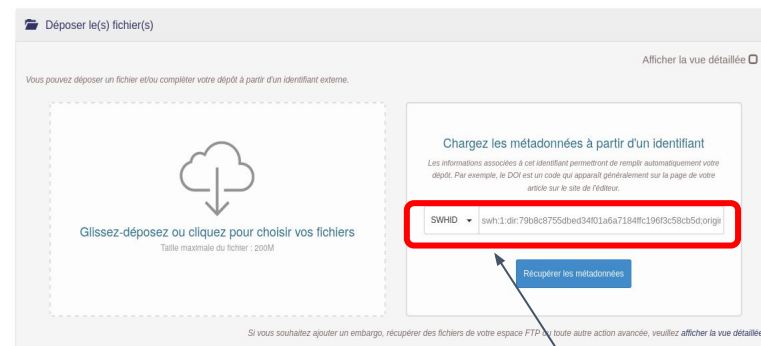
Déposer le(s) fichier(s)

Afficher la vue détaillée

Vous pouvez déposer un fichier et/ou compléter votre dépôt à partir d'un identifiant externe.

Glissez-déposez ou cliquez pour choisir vos fichiers

Taille maximale du fichier : 200M

Chargez les métadonnées à partir d'un identifiant

Les informations associées à cet identifiant permettront de remplir automatiquement votre dépôt. Par exemple, le DOI est un code qui apparaît généralement sur la page de votre article sur le site de l'éditeur.

SWHID

swh:1:dir:79b8c8755dbed34f01a6a7184ffc196f3c58cb5d;origi

Récupérer les métadonnées

Si vous souhaitez ajouter un embargo, récupérer des fichiers de votre espace FTP ou toute autre action avancée, veuillez afficher la vue détaillée